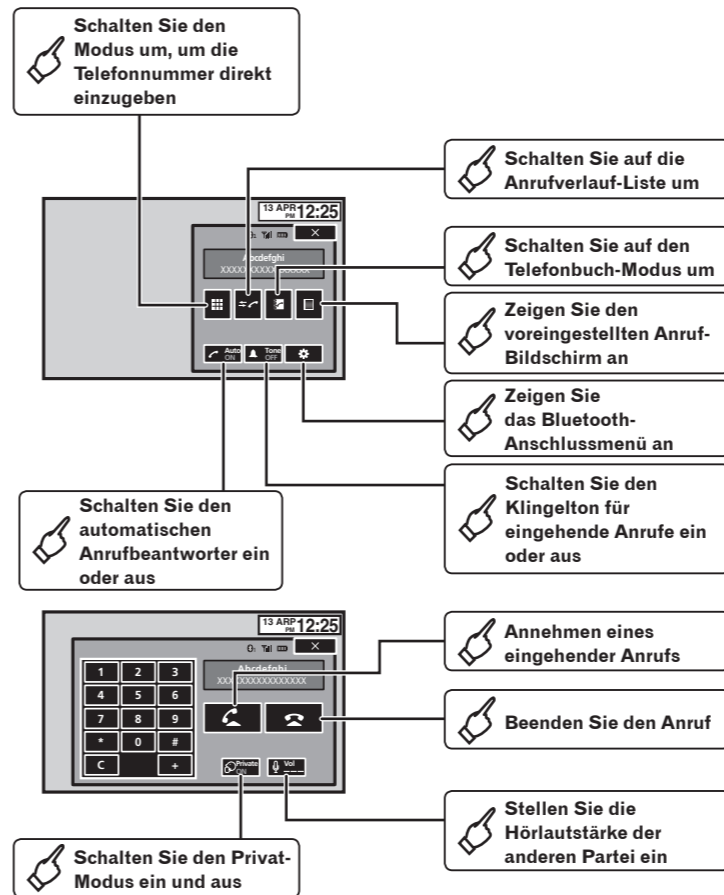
Schalten Sie den Modus um, um die Telefonnummer direkt einzugeben

Schalten Sie auf die Anrufverlauf-Liste um

13 APR PM 12:25

Abcdefghi
XXXXXXXXXXXXXXXX

Schalten Sie auf den Telefonbuch-Modus um

Zeigen Sie den voreingestellten Anruf-Bildschirm an

Auto ON

Tone OFF

Zeigen Sie das Bluetooth-Anschlussmenü an

Schalten Sie den Klingelton für eingehende Anrufe ein oder aus

Schalten Sie den automatischen Anrufbeantworter ein oder aus

13 ARP PM 12:25

Annehmen eines eingehender Anrufs

1 2 3
4 5 6
7 8 9
* 0 #
C +

Abcdefghi
XXXXXXXXXXXXXXXX

Beenden Sie den Anruf

Private ON

Vol

Stellen Sie die Hörlautstärke der anderen Partei ein

Schalten Sie den Privat-Modus ein und aus